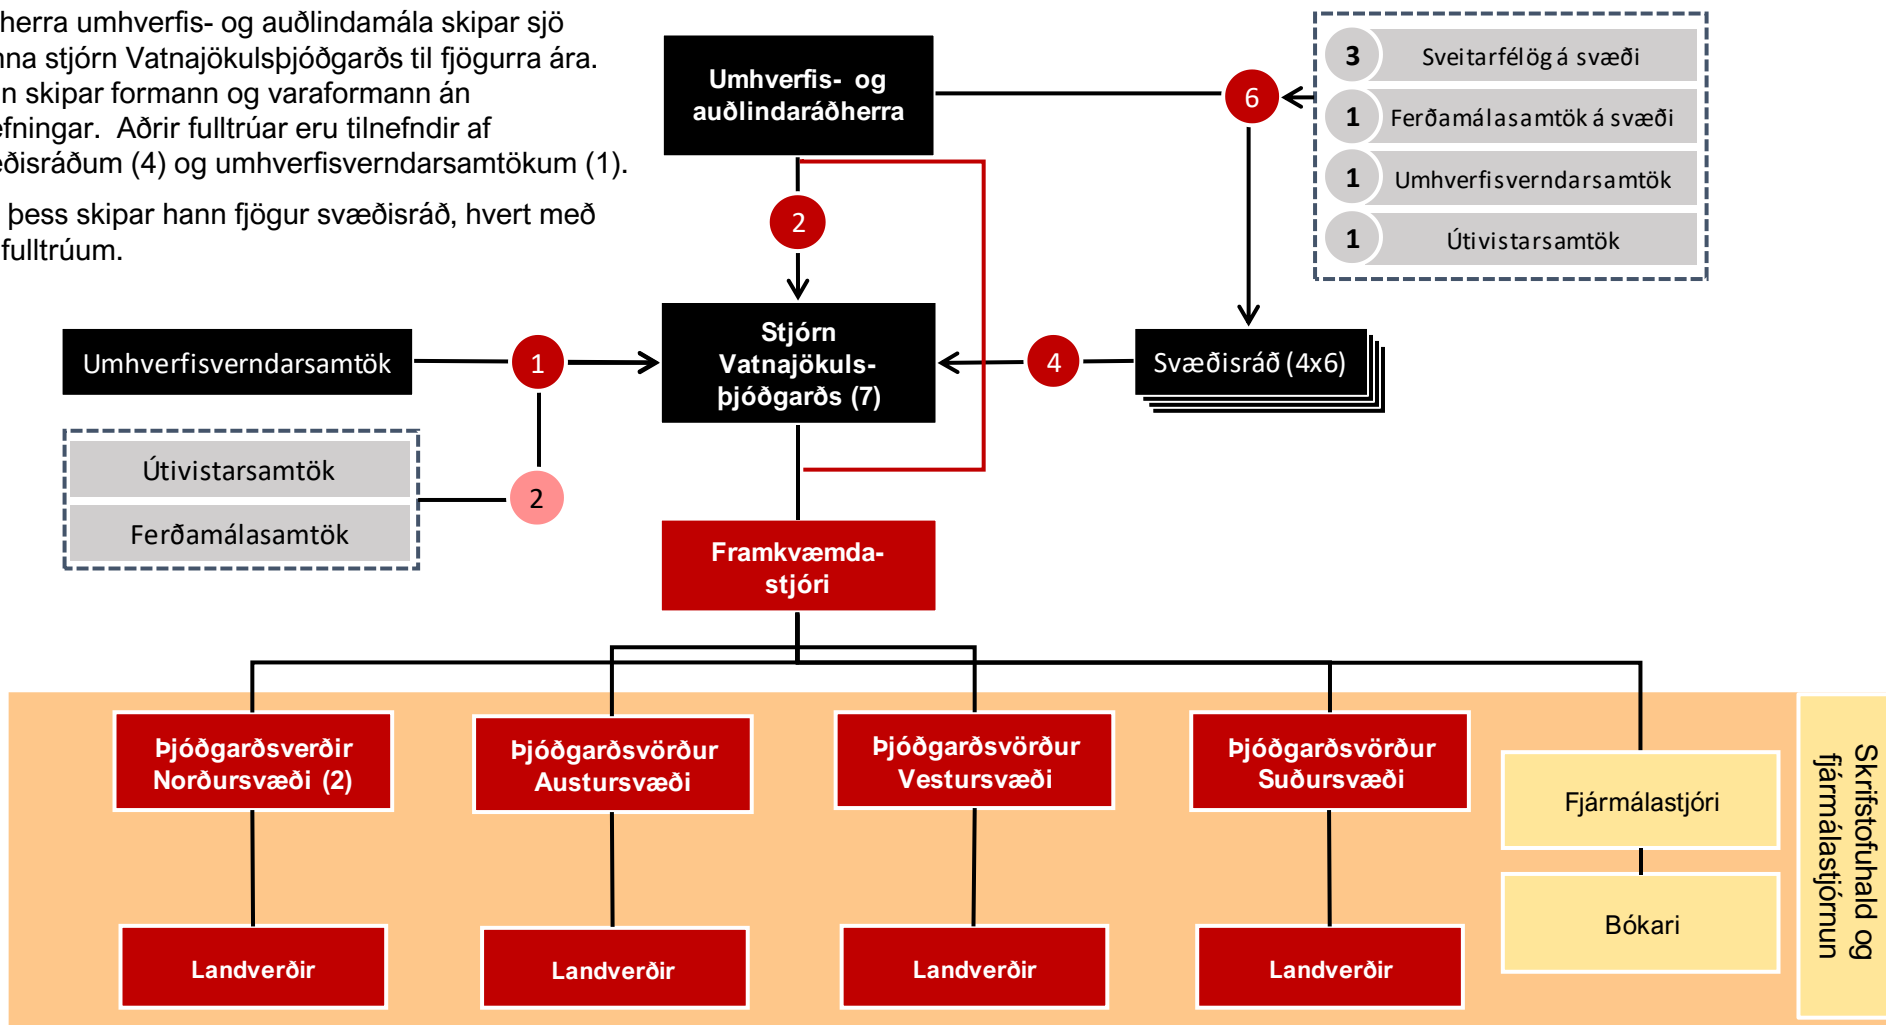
herra umhverfis- og auðlindamála skipar sjö
na stjórn Vatnajökulsþjóðgarðs til fjögurra ára.
n skipar formann og varaformann án
efningar. Aðrir fulltrúar eru tilnefndir af
æðisráðum (4) og umhverfisverndarsamtökum (1).

þess skipar hann fjögur svæðisráð, hvert með
fulltrúum.

Umhverfis- og auðlindaráðherra

6

| 3 | Sveitarfélög á svæði |
|---|---|
| 1 | Ferðamálasamtök á svæði |
| 1 | Umhverfisverndarsamtök |
| 1 | Útivistarsamtök |

2

Umhverfisverndarsamtök

1

Stjórn Vatnajökulsþjóðgarðs (7)

4

Svæðisráð (4x6)

Útivistarsamtök

Ferðamálasamtök

2

Framkvæmdastjóri

Þjóðgarðsverðir Norðursvæði (2)

Þjóðgarðsvörður Austursvæði

Þjóðgarðsvörður Vestursvæði

Þjóðgarðsvörður Suðursvæði

Fjármálastjóri

Bókari

Skrifstofuhald og fjármálastjórnun

Landverðir

Landverðir

Landverðir

Landverðir